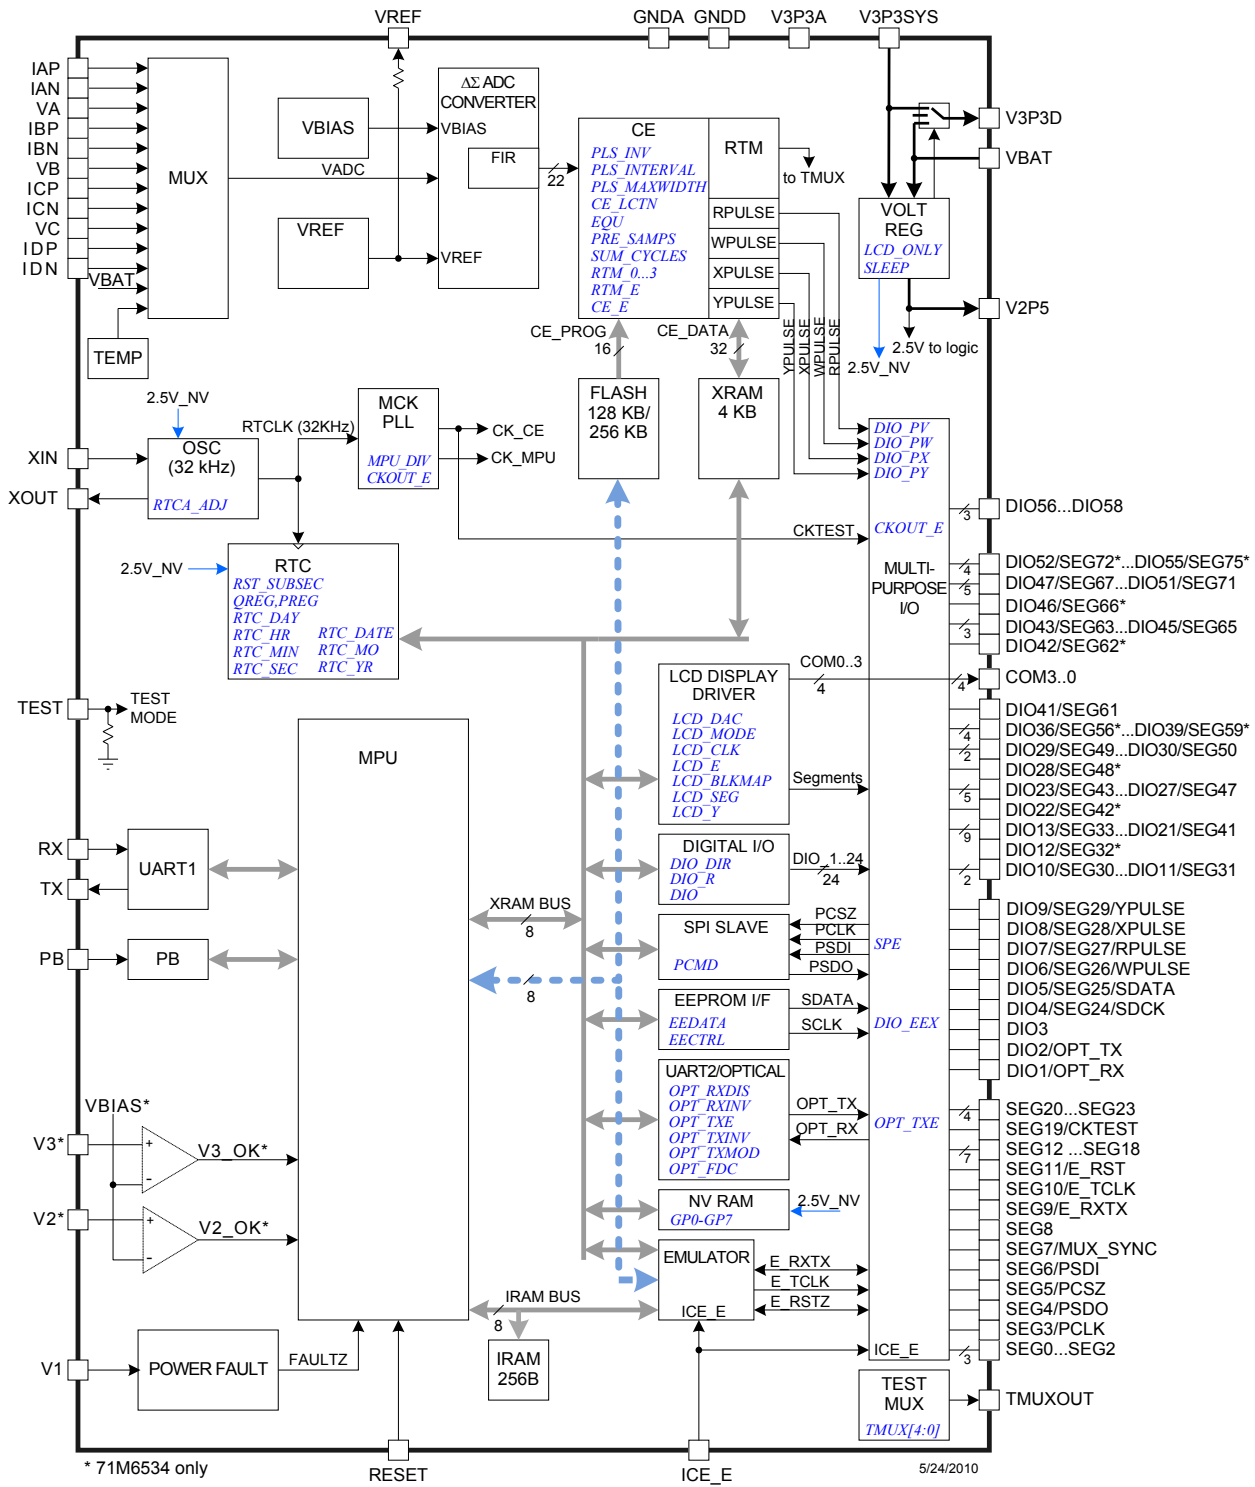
VREF GNDA GNDD V3P3A V3P3SYS

IAP
IAN
VA
IBP
IBN
VB
ICP
ICN
VC
IDP
IDN

MUX

VBIAS

VADC

VREF

VBAT

TEMP

$\Delta\Sigma$ ADC CONVERTER
VBIAS
FIR
VREF

22

CE
PLS_INV
PLS_INTERVAL
PLS_MAXWIDTH
CE_LCTN
EQU
PRE_SAMPS
SUM_CYCLES
RTM_0...3
RTM_E
CE_E

RTM
to TMUX
RPULSE
WPULSE
XPULSE
YPULSE

V3P3D
VBAT

VOLT REG
LCD_ONLY
SLEEP

V2P5
2.5V to logic
2.5V_NV

CE_PROG
16
CE_DATA
32

YPULSE XPULSE WPULSE RPULSE

FLASH 128 KB/ 256 KB

XRAM 4 KB

2.5V_NV
RTCLK (32KHz)
MCK PLL
MPU_DIV
CKOUT_E
CK_CE
CK_MPU

XIN
XOUT
OSC (32 kHz)
RTCA_ADJ

CKTEST

2.5V_NV
RTC
RST_SUBSEC
QREG,PREG
RTC_DAY
RTC_HR
RTC_MIN
RTC_SEC
RTC_DATE
RTC_MO
RTC_YR

DIO_PV
DIO_PW
DIO_PX
DIO_PY
CKOUT_E
MULTI-PURPOSE I/O

3 DIO56...DIO58
4 DIO52/SEG72*...DIO55/SEG75*
5 DIO47/SEG67...DIO51/SEG71
DIO46/SEG66*
3 DIO43/SEG63...DIO45/SEG65
DIO42/SEG62*
COM0..3
4
4 COM3..0
DIO41/SEG61
4 DIO36/SEG56*...DIO39/SEG59*
2 DIO29/SEG49...DIO30/SEG50
DIO28/SEG48*
5 DIO23/SEG43...DIO27/SEG47
DIO22/SEG42*
9 DIO13/SEG33...DIO21/SEG41
DIO12/SEG32*
2 DIO10/SEG30...DIO11/SEG31
DIO9/SEG29/YPULSE
DIO8/SEG28/XPULSE
DIO7/SEG27/RPULSE
DIO6/SEG26/WPULSE
DIO5/SEG25/SDATA
DIO4/SEG24/SDCK
DIO3
DIO2/OPT_TX
DIO1/OPT_RX
4 SEG20...SEG23
SEG19/CKTEST
7 SEG12 ...SEG18
SEG11/E_RST
SEG10/E_TCLK
SEG9/E_RXTX
SEG8
SEG7/MUX_SYNC
SEG6/PSDI
SEG5/PCSZ
SEG4/PSDO
SEG3/PCLK
3 SEG0...SEG2

TEST
TEST MODE

MPU

LCD DISPLAY DRIVER
LCD_DAC
LCD_MODE
LCD_CLK
LCD_E
LCD_BLKMAP
LCD_SEG
LCD_Y
Segments

DIGITAL I/O
DIO_DIR
DIO_R
DIO
DIO_1..24
24

SPI SLAVE
PCMD
PCSZ
PCLK
PSDI
PSDO
SPE

EEPROM I/F
EEDATA
EECTRL
SDATA
SCLK
DIO_EEX

UART2/OPTICAL
OPT_RXDIS
OPT_RXINV
OPT_TXE
OPT_TXINV
OPT_TXMOD
OPT_FDC
OPT_TX
OPT_RX
OPT_TXE

NV RAM
GP0-GP7
2.5V_NV

EMULATOR
ICE_E
E_RXTX
E_TCLK
E_RSTZ
ICE_E

RX
TX
UART1

XRAM BUS
8
8

PB
PB

VBIAS*
V3*
V3_OK*
V2*
V2_OK*

IRAM BUS
8
IRAM 256B

V1
POWER FAULT
FAULTZ

TEST MUX
TMUX[4:0]
TMUXOUT

* 71M6534 only
RESET
ICE_E
5/24/2010